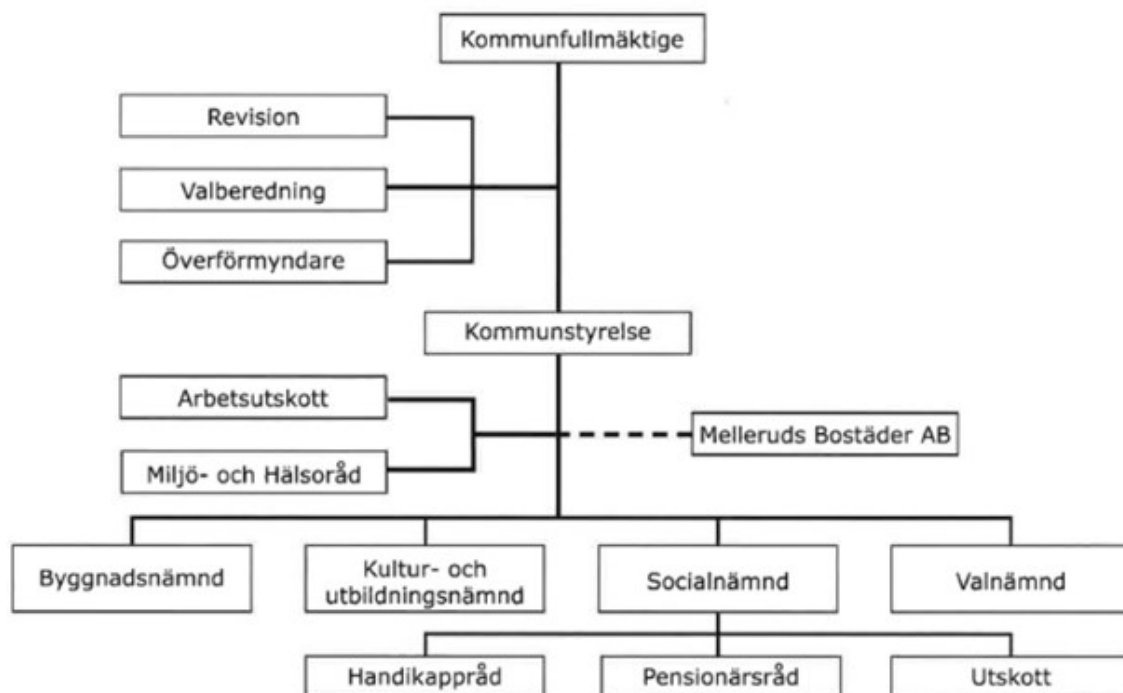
Kommunfullmäktige

Revision

Valberedning

Överförmyndare

Kommunstyrelse

Arbetsutskott

Miljö- och Hälsoråd

Melleruds Bostäder AB

Byggnadsnämnd

Kultur- och utbildningsnämnd

Socialnämnd

Valnämnd

Handikappråd

Pensionärsråd

Utskott